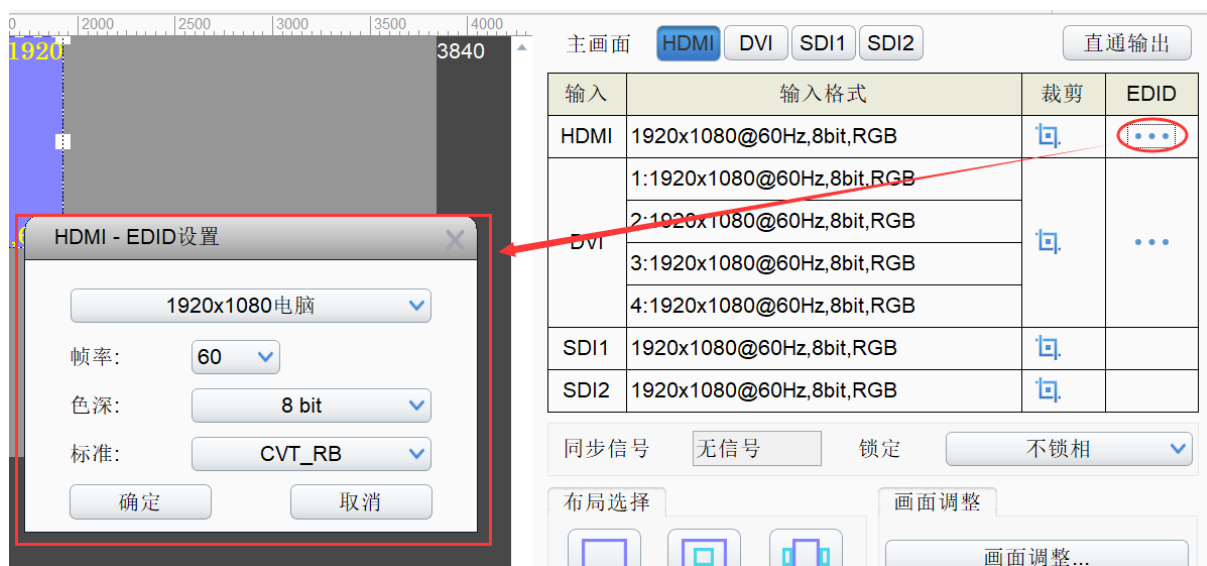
0 2000 2500 3000 3500 4000

1920

3840

HDMI - EDID设置

1920x1080电脑

帧率: 60

色深: 8 bit

标准: CVT_RB

确定 取消

主画面 HDMI DVI SDI1 SDI2 直通输出

| 输入 | 输入格式 | 裁剪 | EDID |
|---|---|---|---|
| HDMI | 1920x1080@60Hz,8bit,RGB | | ••• |
| DVI | 1:1920x1080@60Hz,8bit,RGB<br>2:1920x1080@60Hz,8bit,RGB<br>3:1920x1080@60Hz,8bit,RGB<br>4:1920x1080@60Hz,8bit,RGB | | ••• |
| SDI1 | 1920x1080@60Hz,8bit,RGB | | |
| SDI2 | 1920x1080@60Hz,8bit,RGB | | |

同步信号 无信号 锁定 不锁相

布局选择

画面调整

画面调整...